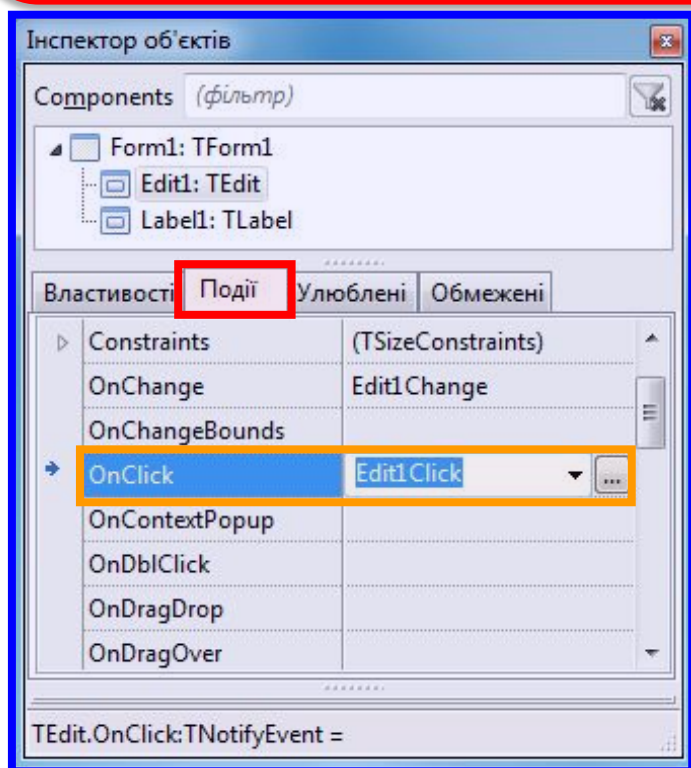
Інспектор об'єктів

Components (фільтр)

Form1: TForm1
Edit1: TEdit
Label1: TLabel

Властивості Події Улюблені Обмежені

| | |
|---|---|
| Constraints | (TSizeConstraints) |
| OnChange | Edit1Change |
| OnChangeBounds | |
| OnClick | Edit1Click |
| OnContextPopup | |
| OnDblClick | |
| OnDragDrop | |
| OnDragOver | |

TEdit.OnClick:TNotifyEvent =